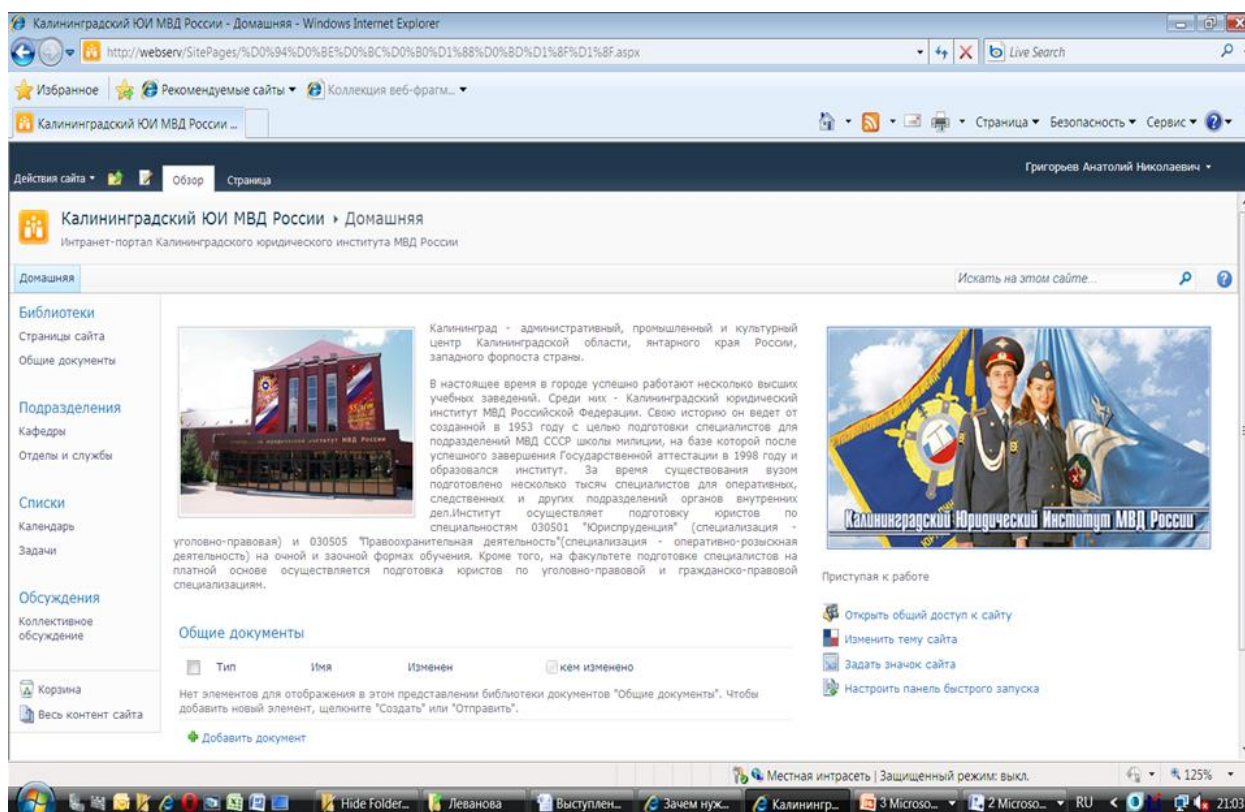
Калининградский ЮИ МВД России - Домашняя - Windows Internet Explorer

http://webserv/SitePages/%D0%94%D0%BE%D0%BC%D0%B0%D1%88%D0%BD%D1%8F%D1%8F.aspx

Live Search

Избранное | Рекомендуемые сайты ▾ | Коллекция веб-фрагм... ▾

Калининградский ЮИ МВД России ...

Страница ▾ Безопасность ▾ Сервис ▾

Действия сайта ▾ | Обзор | Страница

Григорьев Анатолий Николаевич ▾

Калининградский ЮИ МВД России › Домашняя

Интранет-портал Калининградского юридического института МВД России

Домашняя

Искать на этом сайте...

Библиотеки
Страницы сайта
Общие документы

Подразделения
Кафедры
Отделы и службы

Списки
Календарь
Задачи

Обсуждения
Коллективное обсуждение

Корзина
Весь контент сайта

Калининград - административный, промышленный и культурный центр Калининградской области, янтарного края России, западного форпоста страны.

В настоящее время в городе успешно работают несколько высших учебных заведений. Среди них - Калининградский юридический институт МВД Российской Федерации. Свою историю он ведет от созданной в 1953 году с целью подготовки специалистов для подразделений МВД СССР школы милиции, на базе которой после успешного завершения Государственной аттестации в 1998 году и образовался институт. За время существования вузом подготовлено несколько тысяч специалистов для оперативных, следственных и других подразделений органов внутренних дел.Институт осуществляет подготовку юристов по специальностям 030501 "Юриспруденция" (специализация - уголовно-правовая) и 030505 "Правоохранительная деятельность"(специализация - оперативно-розыскная деятельность) на очной и заочной формах обучения. Кроме того, на факультете подготовке специалистов на платной основе осуществляется подготовка юристов по уголовно-правовой и гражданско-правовой специализациям.

Калининградский Юридический Институт МВД России

Приступая к работе

Открыть общий доступ к сайту
Изменить тему сайта
Задать значок сайта
Настроить панель быстрого запуска

Общие документы

| Тип | Имя | Изменен | кем изменено |
|---|---|---|---|

Нет элементов для отображения в этом представлении библиотеки документов "Общие документы". Чтобы добавить новый элемент, щелкните "Создать" или "Отправить".

Добавить документ

Местная интрасеть | Защищенный режим: выкл.

125%

Hide Folder... | Леванова | Выступлен... | Зачем нуж... | Калинингр... | 3 Microso... | 2 Microso... | RU | 21:03